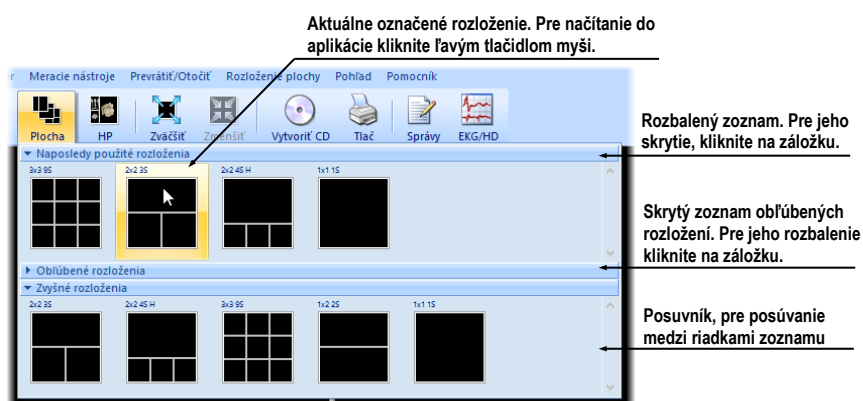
Aktuálne označené rozloženie. Pre načítanie do aplikácie kliknite ľavým tlačidlom myši.

r Meracie nástroje Prevrátiť/Otočiť Rozloženie plochy Pohľad Pomocník

Plocha HP Zväčšiť Zmenšiť Vytvoriť CD Tlač Správy EKG/HD

Naposledy použité rozloženia

3x3 9S 2x2 3S 2x2 4S H 1x1 1S

Obľúbené rozloženia

Zvyšné rozloženia

2x2 3S 2x2 4S H 3x3 9S 1x2 2S 1x1 1S

Rozbalený zoznam. Pre jeho skrytie, kliknite na záložku.

Skrytý zoznam obľúbených rozložení. Pre jeho rozbalenie kliknite na záložku.

Posuvník, pre posúvanie medzi riadkami zoznamu